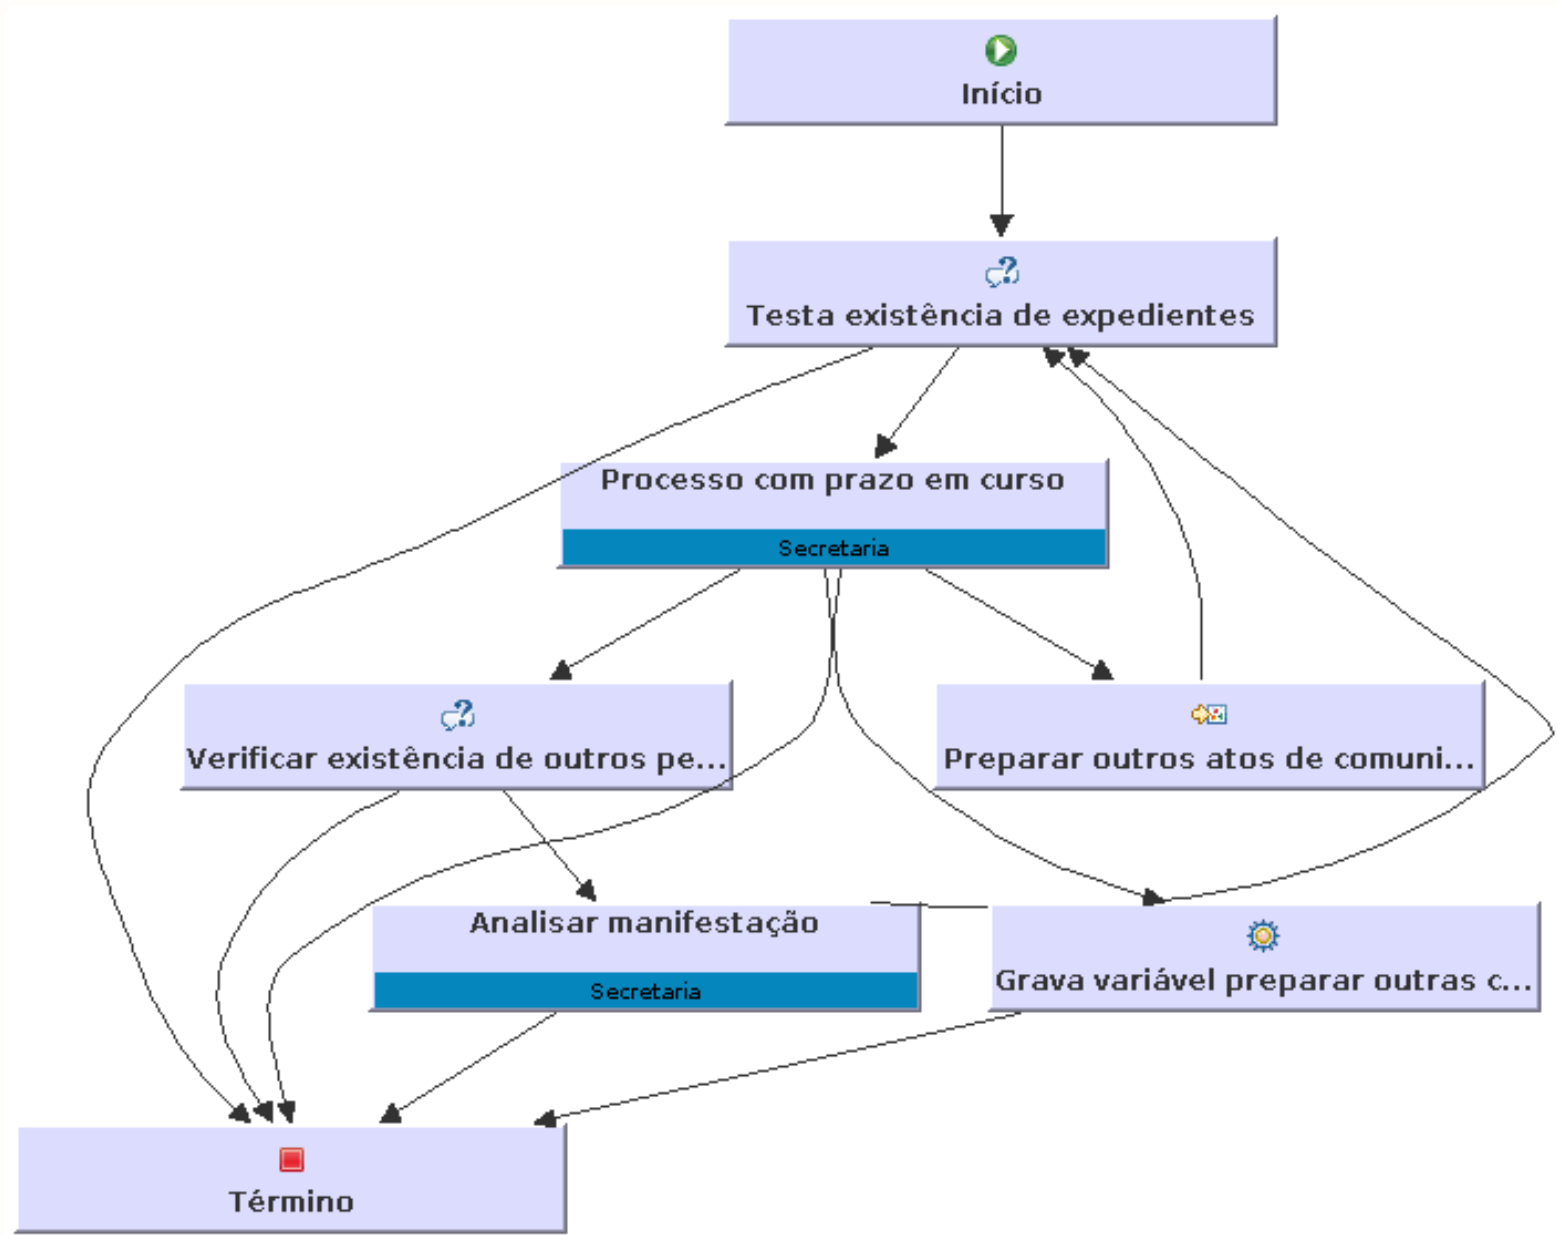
Início

Testa existência de expedientes

Processo com prazo em curso

Secretaria

Verificar existência de outros pe...

Preparar outros atos de comuni...

Analisar manifestação

Secretaria

Grava variável preparar outras c...

Término